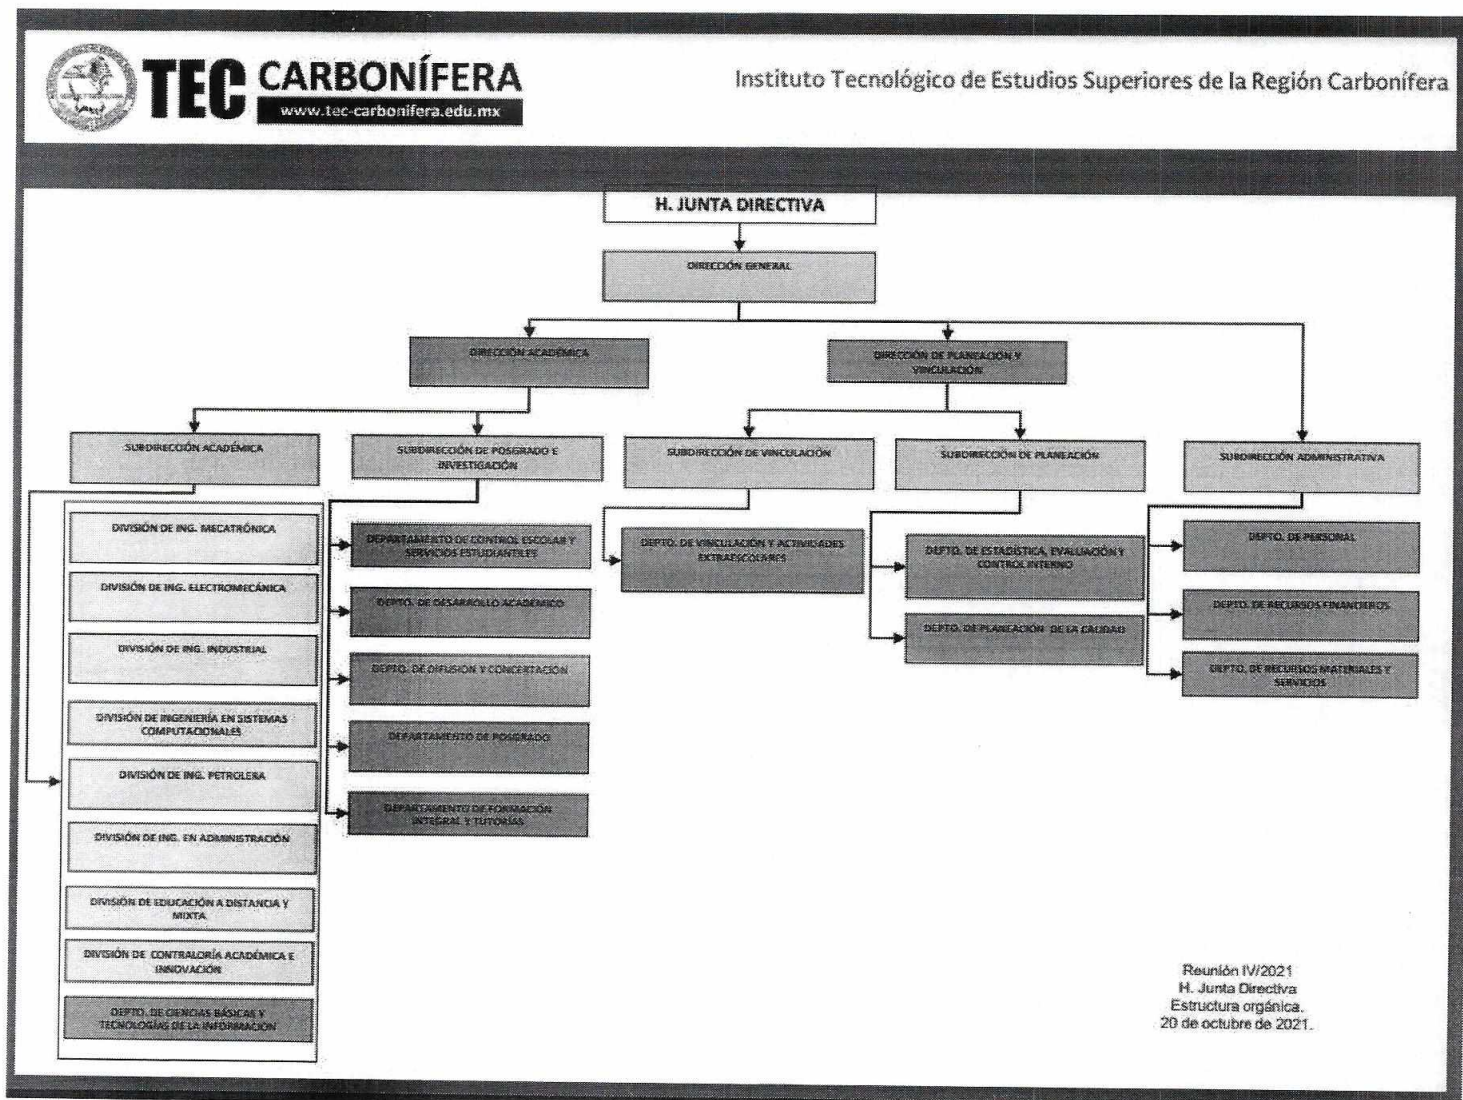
TEC CARBONÍFERA
www.tec-carbonifera.edu.mx

Instituto Tecnológico de Estudios Superiores de la Región Carbonífera

H. JUNTA DIRECTIVA

DIRECCIÓN GENERAL

DIRECCIÓN ACADÉMICA

DIRECCIÓN DE PLANEACIÓN Y VINCULACIÓN

SUBDIRECCIÓN ACADÉMICA

SUBDIRECCIÓN DE POSGRADO E INVESTIGACIÓN

SUBDIRECCIÓN DE VINCULACIÓN

SUBDIRECCIÓN DE PLANEACIÓN

SUBDIRECCIÓN ADMINISTRATIVA

DIVISIÓN DE ING. MECATRÓNICA

DIVISIÓN DE ING. ELECTROMECÁNICA

DIVISIÓN DE ING. INDUSTRIAL

DIVISIÓN DE INGENIERÍA EN SISTEMAS COMPUTACIONALES

DIVISIÓN DE ING. PETROLERA

DIVISIÓN DE ING. EN ADMINISTRACIÓN

DIVISIÓN DE EDUCACIÓN A DISTANCIA Y MIXTA

DIVISIÓN DE CONTRALORÍA ACADÉMICA E INNOVACIÓN

DEPTO. DE CIENCIAS BÁSICAS Y TECNOLOGÍAS DE LA INFORMACIÓN

DEPARTAMENTO DE CONTROL ESCOLAR Y SERVICIOS ESTUDIANTILES

DEPTO. DE DESARROLLO ACADÉMICO

DEPTO. DE DIFUSIÓN Y CONCERTACIÓN

DEPARTAMENTO DE POSGRADO

DEPARTAMENTO DE FORMACIÓN INTEGRAL Y TUTORÍAS

DEPTO. DE VINCULACIÓN Y ACTIVIDADES EXTRAESCOLARES

DEPTO. DE ESTADÍSTICA, EVALUACIÓN Y CONTROL INTERNO

DEPTO. DE PLANEACIÓN DE LA CALIDAD

DEPTO. DE PERSONAL

DEPTO. DE RECURSOS FINANCIEROS

DEPTO. DE RECURSOS MATERIALES Y SERVICIOS

Reunión IV/2021
H. Junta Directiva
Estructura orgánica.
20 de octubre de 2021.